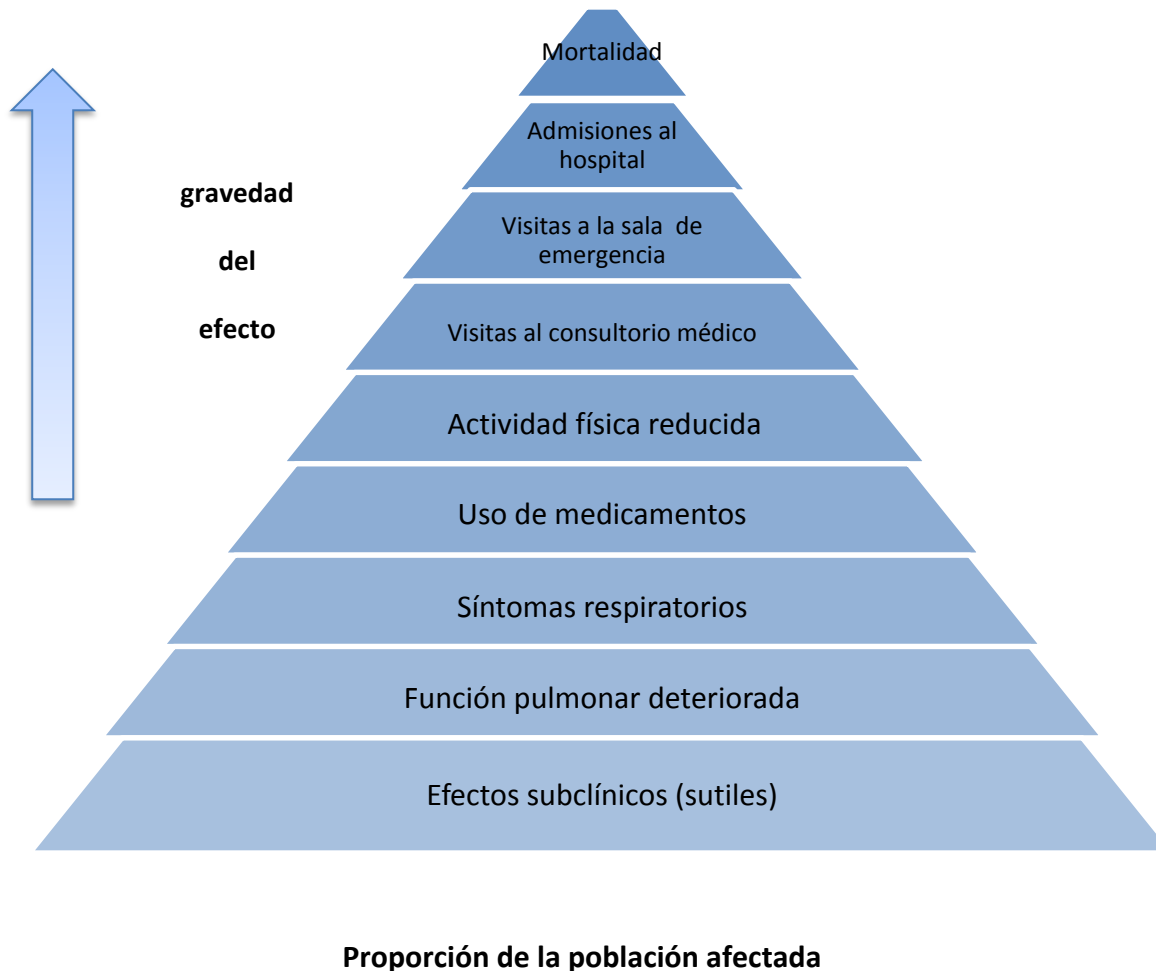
gravedad

del

efecto

Mortalidad

Admisiones al hospital

Visitas a la sala de emergencia

Visitas al consultorio médico

Actividad física reducida

Uso de medicamentos

Síntomas respiratorios

Función pulmonar deteriorada

Efectos subclínicos (sutiles)

Proporción de la población afectada